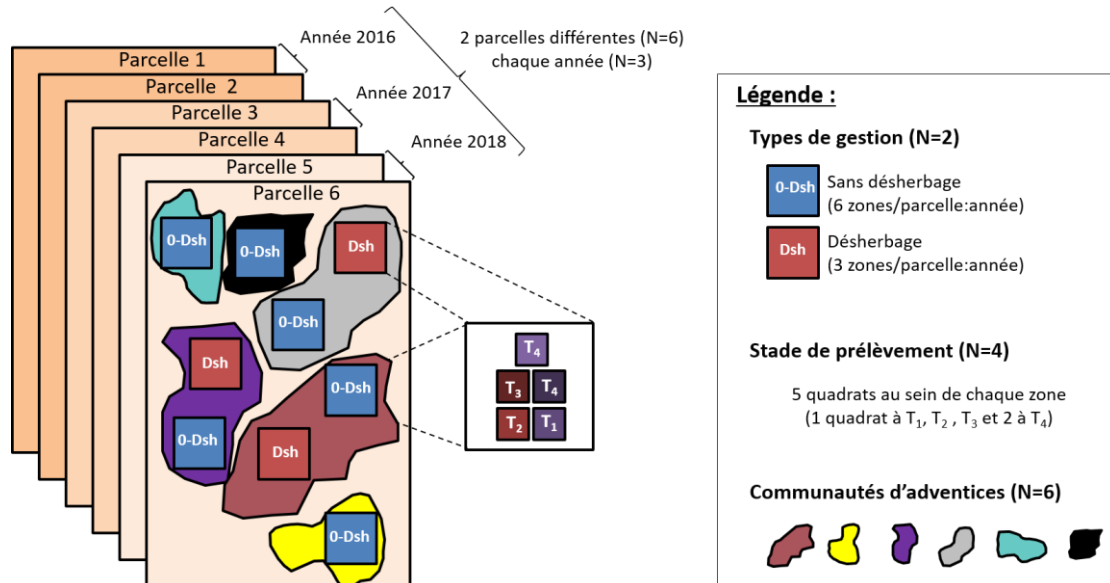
Parcelle 1
Parcelle 2
Parcelle 3
Parcelle 4
Parcelle 5
Parcelle 6

Année 2016
Année 2017
Année 2018

2 parcelles différentes (N=6)
chaque année (N=3)

0-Dsh
0-Dsh
Dsh
0-Dsh
Dsh
0-Dsh
0-Dsh
Dsh
0-Dsh

$T_4$
$T_3$ $T_4$
$T_2$ $T_1$

Légende :

Types de gestion (N=2)

0-Dsh Sans désherbage
(6 zones/parcelle:année)

Dsh Désherbage
(3 zones/parcelle:année)

Stade de prélèvement (N=4)

5 quadrats au sein de chaque zone
(1 quadrat à $T_1$, $T_2$ , $T_3$ et 2 à $T_4$)

Communautés d'adventices (N=6)